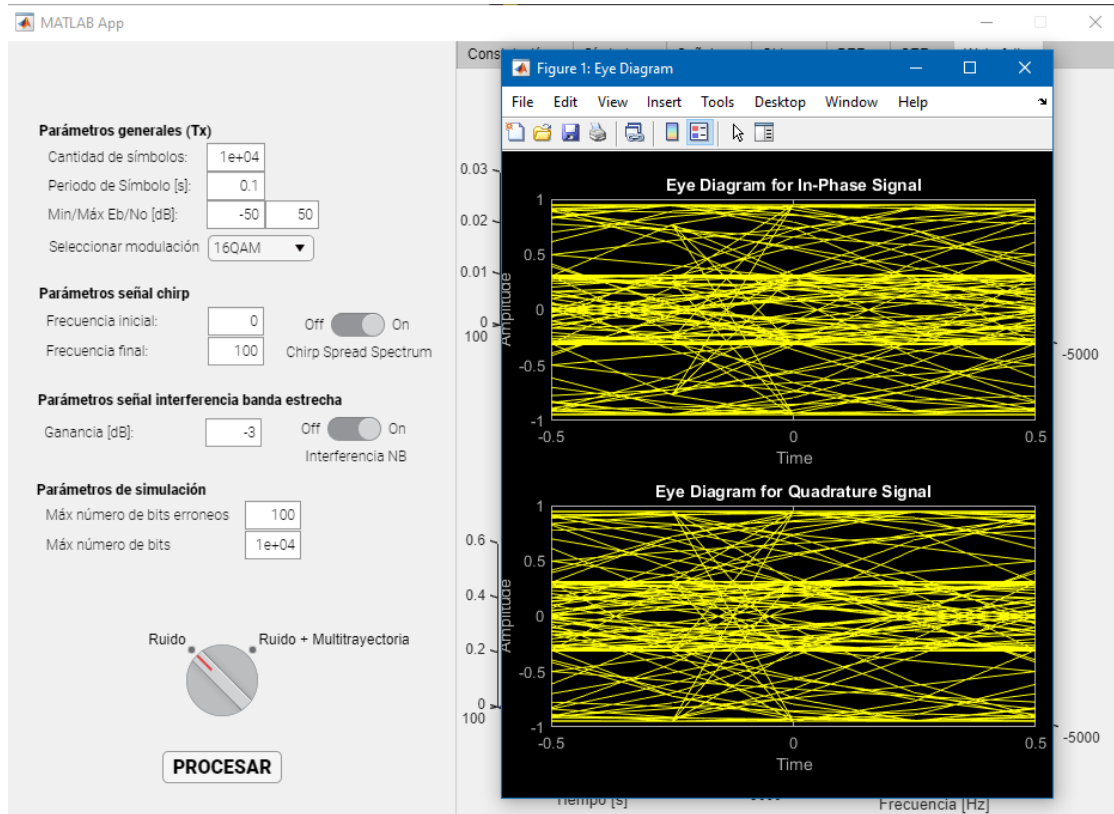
MATLAB App

Parámetros generales (Tx)
Cantidad de símbolos: 1e+04
Periodo de Símbolo [s]: 0.1
Min/Máx Eb/No [dB]: -50 50
Seleccionar modulación 16QAM

Parámetros señal chirp
Frecuencia inicial: 0
Frecuencia final: 100
Off On
Chirp Spread Spectrum

Parámetros señal interferencia banda estrecha
Ganancia [dB]: -3
Off On
Interferencia NB

Parámetros de simulación
Máx número de bits erroneos 100
Máx número de bits 1e+04

Ruido
Ruido + Multitrayectoria

PROCESAR

Const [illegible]

0.03
0.02
0.01
0
100
-5000
0.6
0.4
0.2
0
100
-5000
Tiempo [s]
Frecuencia [Hz]

Figure 1: Eye Diagram
File Edit View Insert Tools Desktop Window Help

Eye Diagram for In-Phase Signal
Amplitude
1
0.5
0
-0.5
-1
-0.5 0 0.5
Time

Eye Diagram for Quadrature Signal
Amplitude
1
0.5
0
-0.5
-1
-0.5 0 0.5
Time